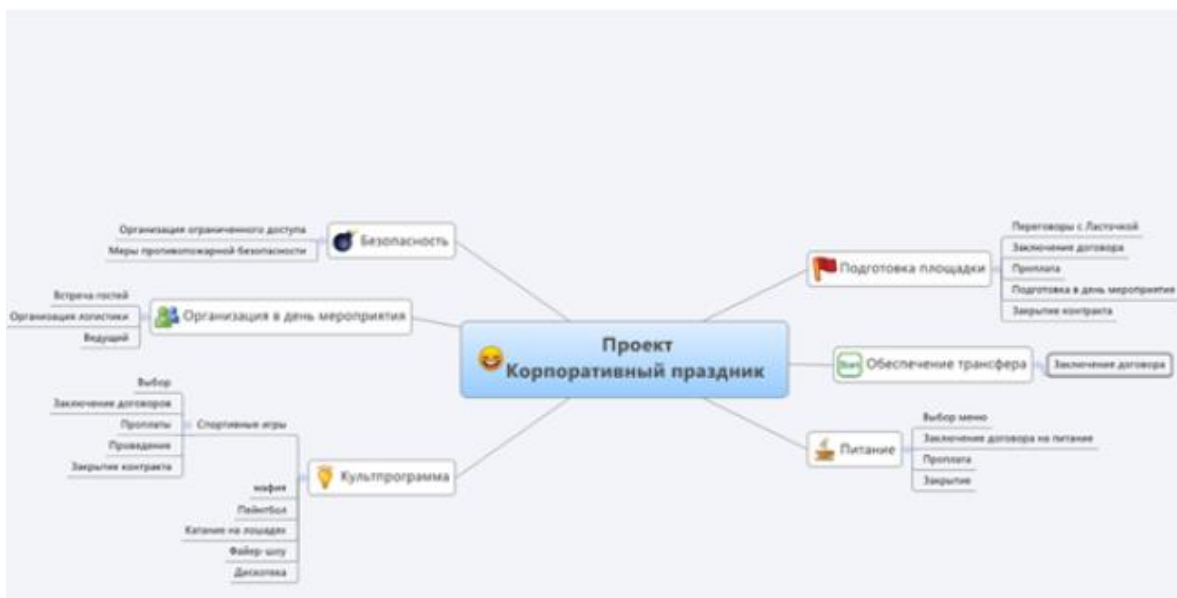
Проект
Корпоративный праздник

Безопасность
Организация ограниченного доступа
Меры противопожарной безопасности

Организация в день мероприятия
Встреча гостей
Организация логистики
Ведущий

Культпрограмма
Спортивные игры
Выбор
Заключение договоров
Проплаты
Проведение
Закрытие контракта
мафия
Пейнтбол
Катание на лошадях
Файер-шоу
Дискотека

Подготовка площадки
Переговоры с Ласточкой
Заключение договора
Проплата
Подготовка в день мероприятия
Закрытие контракта

Обеспечение трансфера
Заключение договора

Питание
Выбор меню
Заключение договора на питание
Проплата
Закрытие